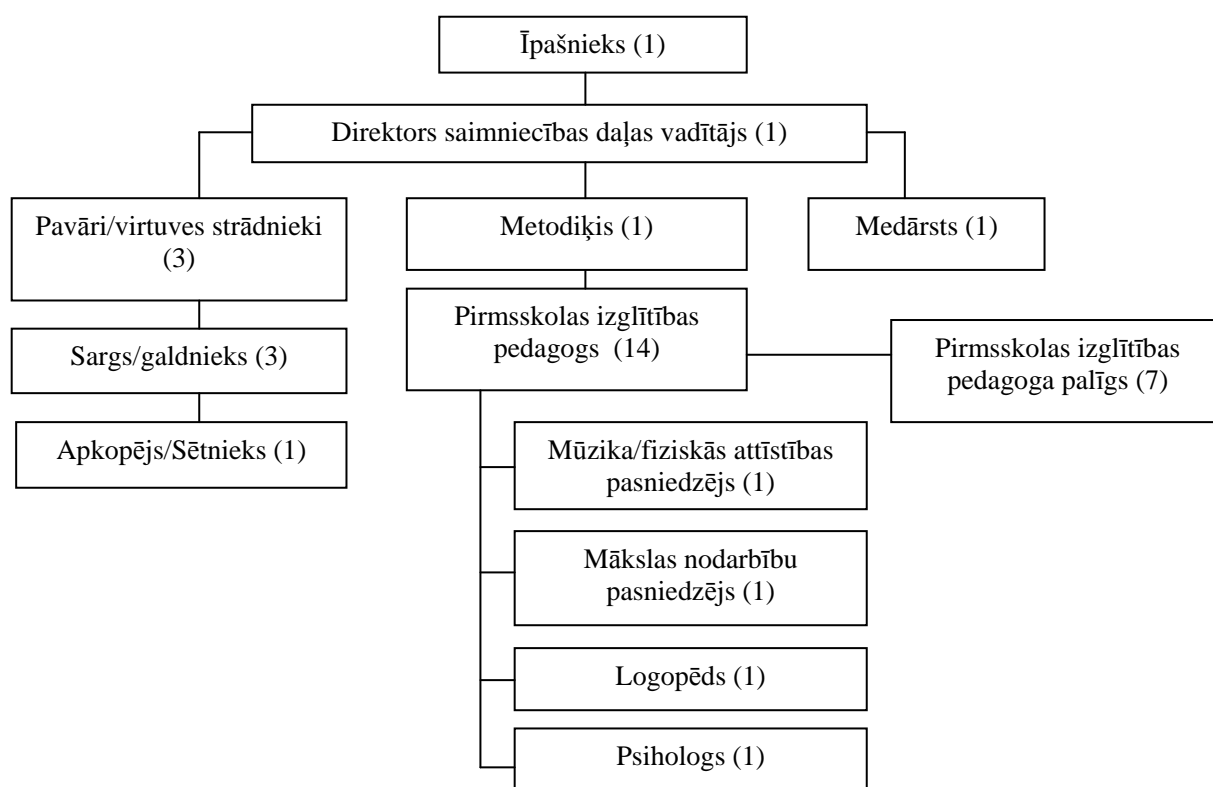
Īpašnieks (1)

Direktors saimniecības daļas vadītājs (1)

Pavāri/virtuves strādnieki (3)

Metodiķis (1)

Medārsts (1)

Sargs/galdnieks (3)

Apkopējs/Sētnieks (1)

Pirmsskolas izglītības pedagogs (14)

Pirmsskolas izglītības pedagoga palīgs (7)

Mūzika/fiziskās attīstības pasniedzējs (1)

Mākslas nodarbību pasniedzējs (1)

Logopēds (1)

Psihologs (1)